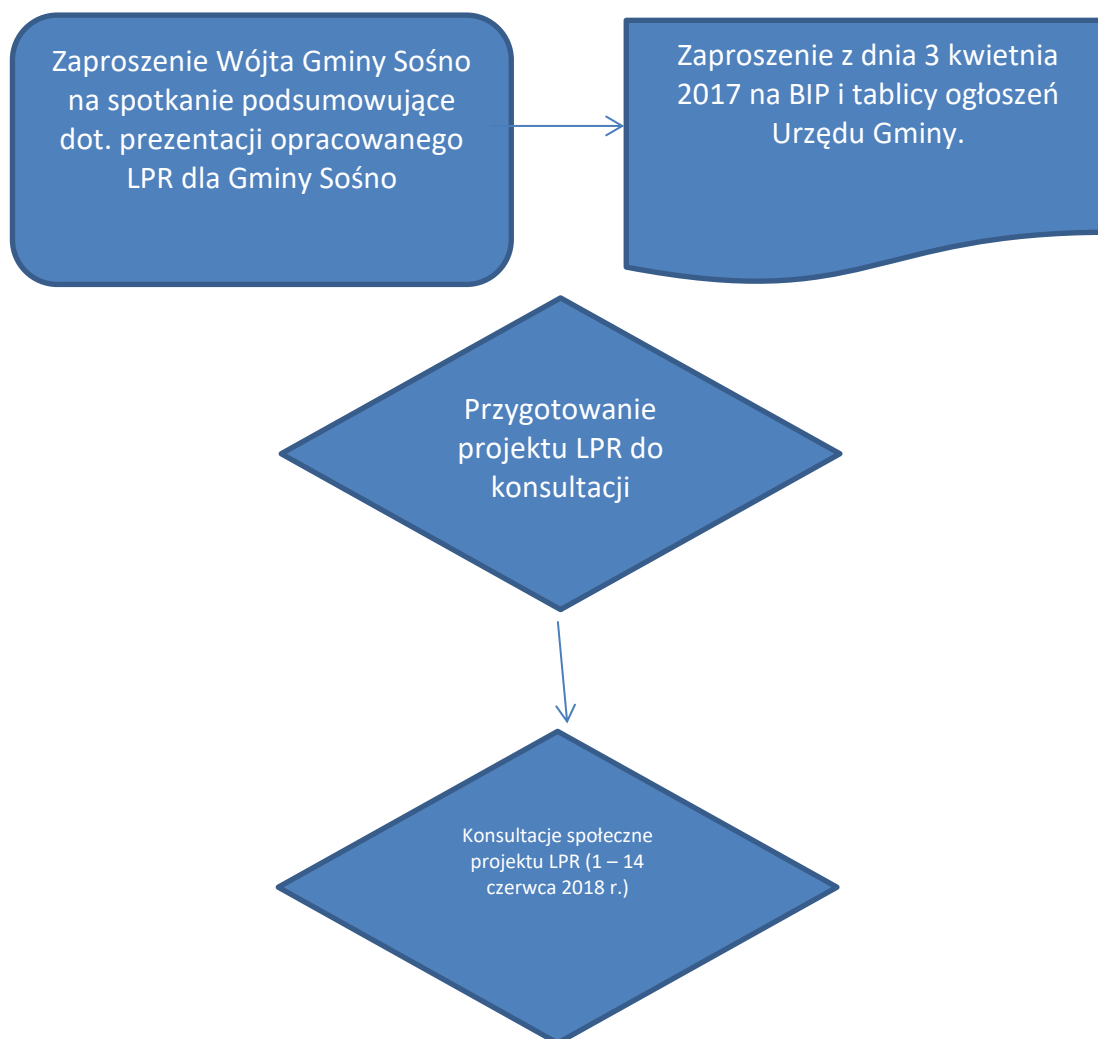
Zaproszenie Wójta Gminy Sośno na spotkanie podsumowujące dot. prezentacji opracowanego LPR dla Gminy Sośno

Zaproszenie z dnia 3 kwietnia 2017 na BIP i tablicy ogłoszeń Urzędu Gminy.

Przygotowanie projektu LPR do konsultacji

Konsultacje społeczne projektu LPR (1 – 14 czerwca 2018 r.)